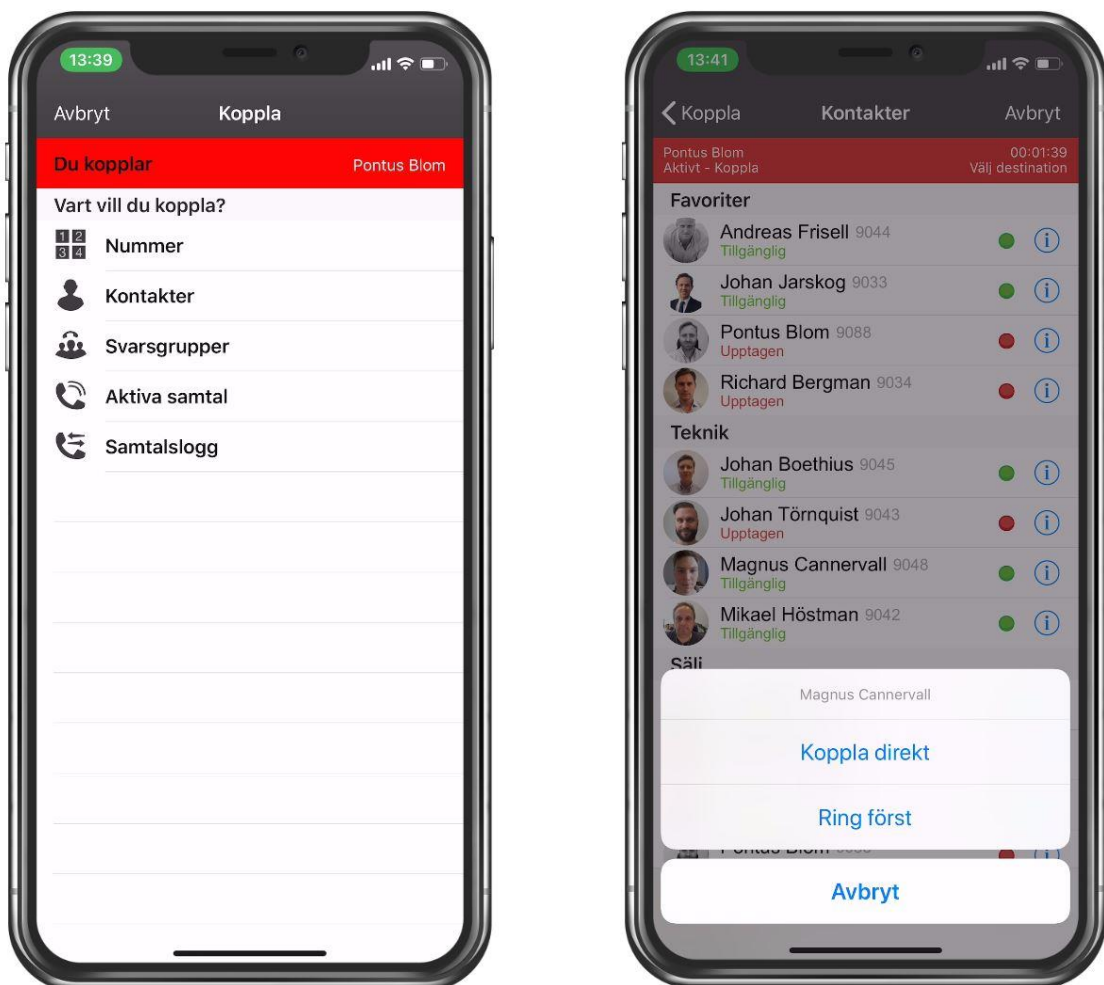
13:39

Avbryt Koppla

Du kopplar Pontus Blom

Vart vill du koppla?

1 2
3 4 Nummer

Kontakter

Svarsgrupper

Aktiva samtal

Samtalslogg

13:41

Koppla Kontakter Avbryt

Pontus Blom 00:01:39
Aktivt - Koppla Välj destination

Favoriter

Andreas Frisell 9044
Tillgänglig

Johan Jarskog 9033
Tillgänglig

Pontus Blom 9088
Upptagen

Richard Bergman 9034
Upptagen

Teknik

Johan Boethius 9045
Tillgänglig

Johan Törnquist 9043
Upptagen

Magnus Cannervall 9048
Tillgänglig

Mikael Höstman 9042
Tillgänglig

Sälj

Magnus Cannervall

Koppla direkt

Ring först

Pontus Blom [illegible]

Avbryt